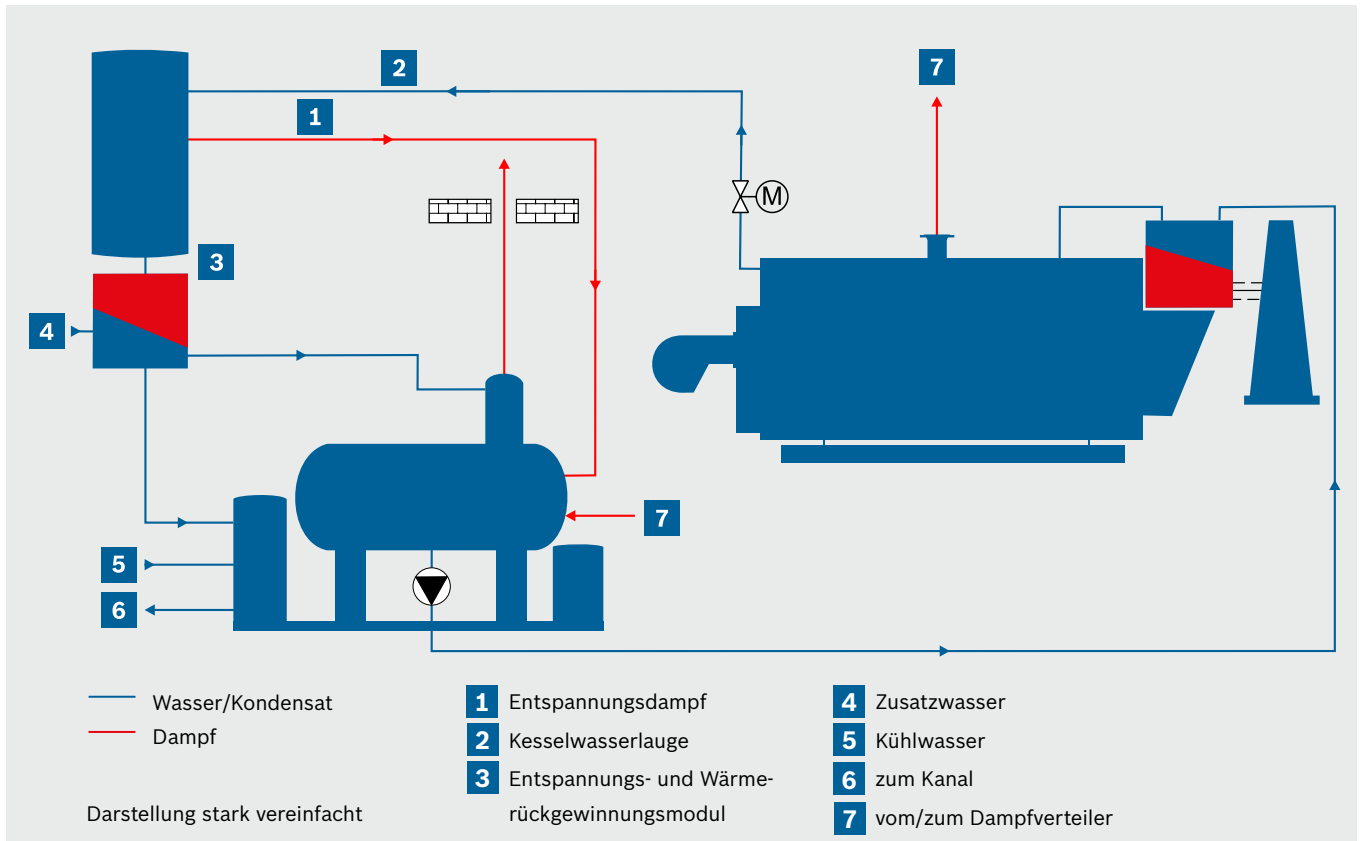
2

7

1

M

3

4

7

5

6

Wasser/Kondensat

Dampf

Darstellung stark vereinfacht

1 Entspannungsdampf

2 Kesselwasserlauge

3 Entspannungs- und Wärmerückgewinnungsmodul

4 Zusatzwasser

5 Kühlwasser

6 zum Kanal

7 vom/zum Dampfverteiler